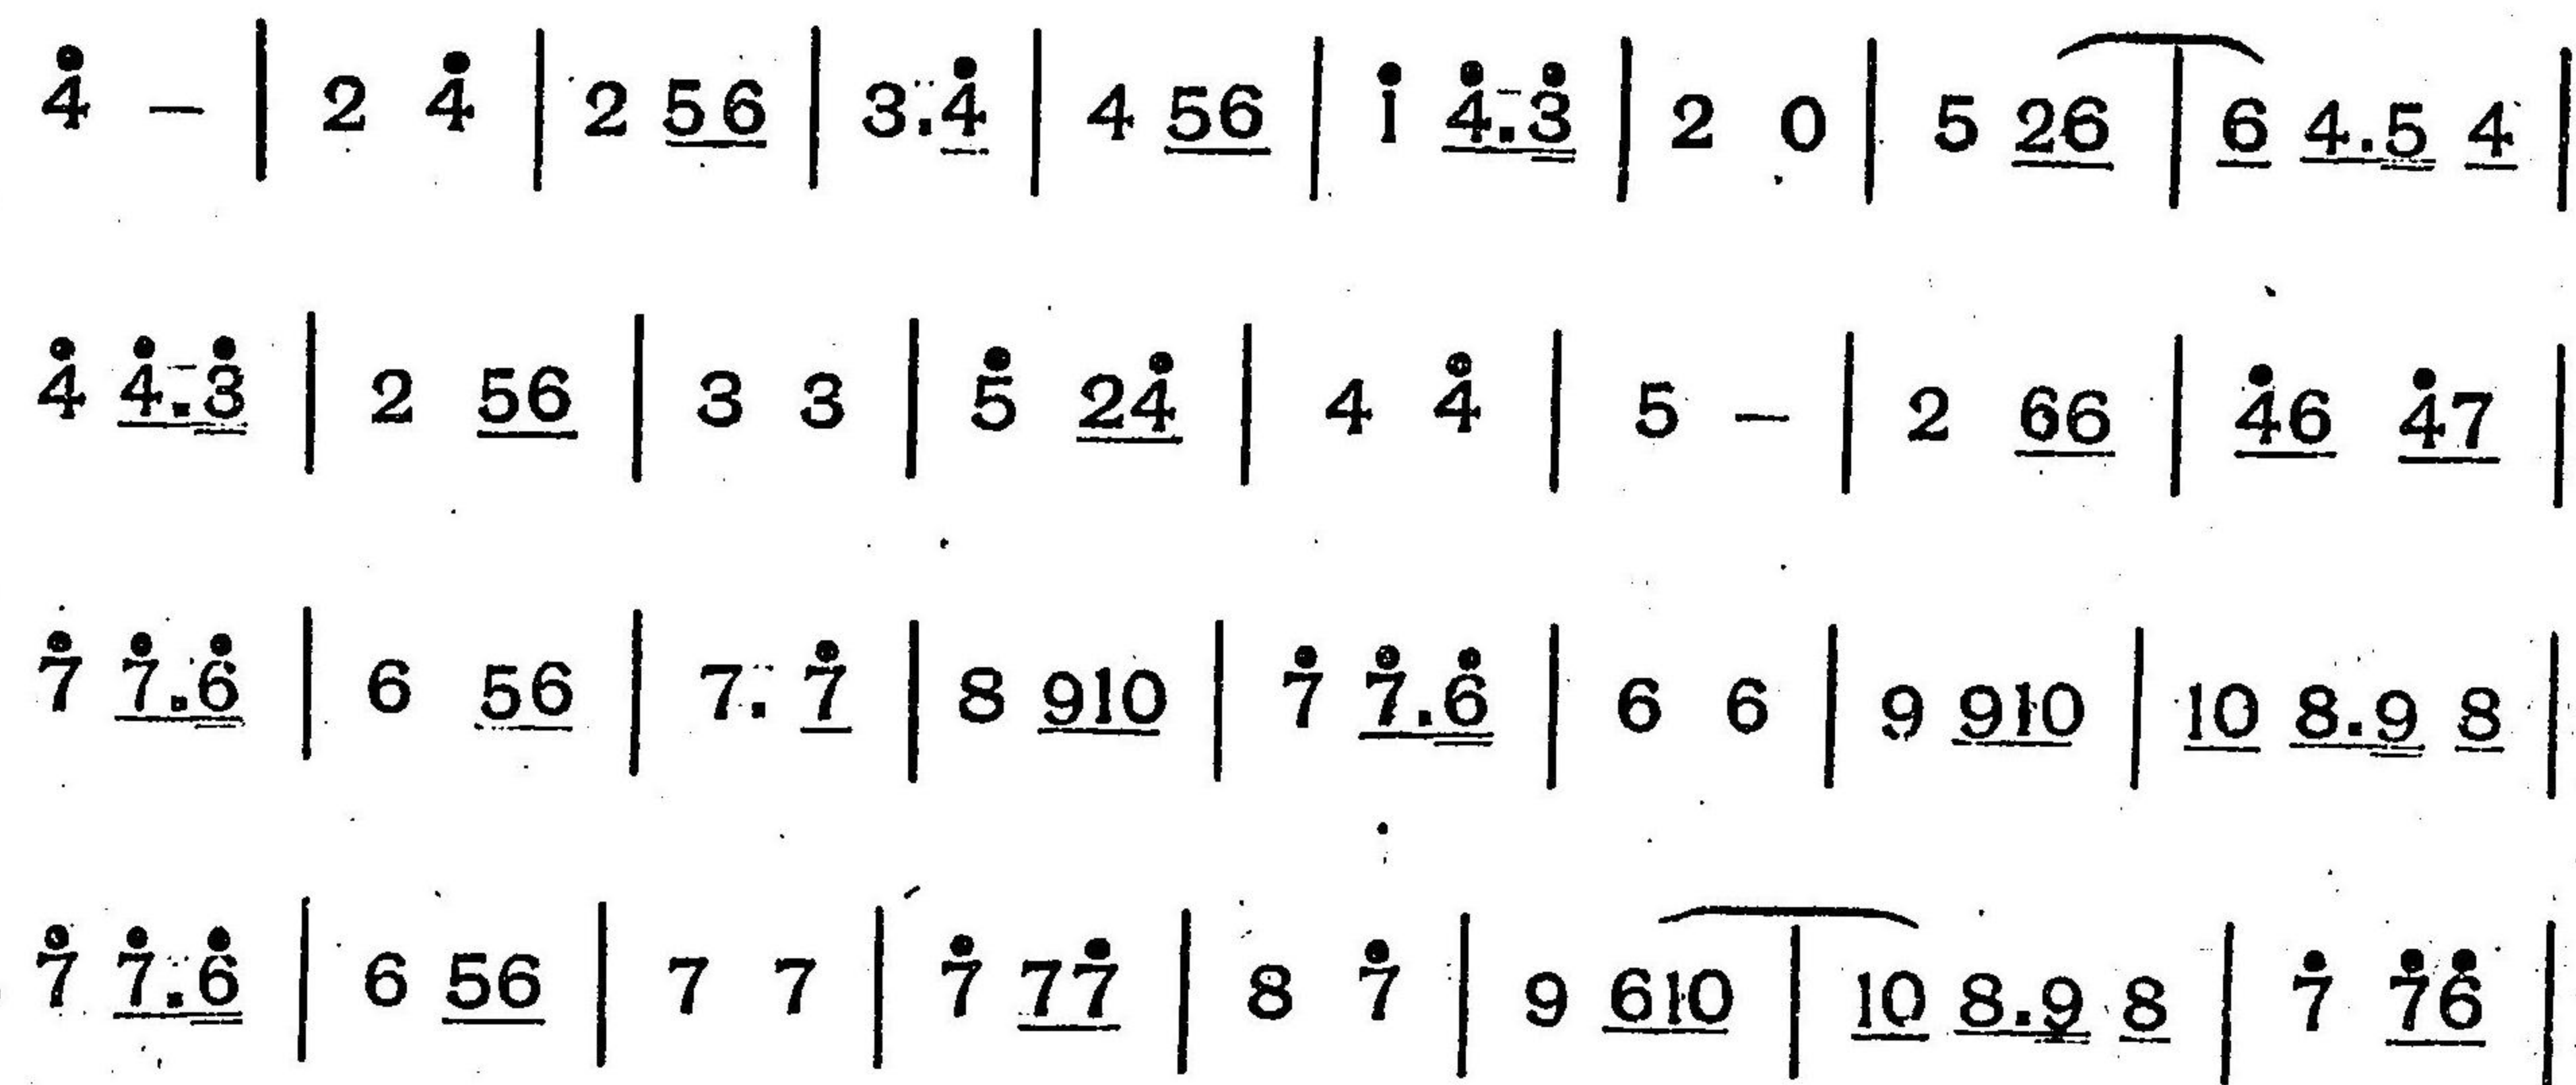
$\dot{4}$ – | 2 $\dot{4}$ | 2 $\underline{56}$ | 3.$\underline{\dot{4}}$ | 4 $\underline{56}$ | $\dot{1}$ $\underline{\dot{4}.\dot{3}}$ | 2 0 | 5 $\underline{26}$ | $\underline{6}$ $\underline{4.5}$ $\underline{4}$ |

$\dot{4}$ $\underline{\dot{4}.\dot{3}}$ | 2 $\underline{56}$ | 3 3 | $\dot{5}$ $\underline{2\dot{4}}$ | 4 $\dot{4}$ | 5 – | 2 $\underline{66}$ | $\underline{\dot{4}6}$ $\underline{\dot{4}7}$ |

$\dot{7}$ $\underline{\dot{7}.\dot{6}}$ | 6 $\underline{56}$ | 7. $\underline{\dot{7}}$ | 8 $\underline{910}$ | $\dot{7}$ $\underline{\dot{7}.\dot{6}}$ | 6 6 | 9 $\underline{910}$ | $\underline{10}$ $\underline{8.9}$ $\underline{8}$ |

$\dot{7}$ $\underline{\dot{7}.\dot{6}}$ | 6 $\underline{56}$ | 7 7 | $\dot{7}$ $\underline{7\dot{7}}$ | 8 $\dot{7}$ | 9 $\underline{610}$ | $\underline{10}$ $\underline{8.9}$ $\underline{8}$ | $\dot{7}$ $\underline{\dot{7}\dot{6}}$ |